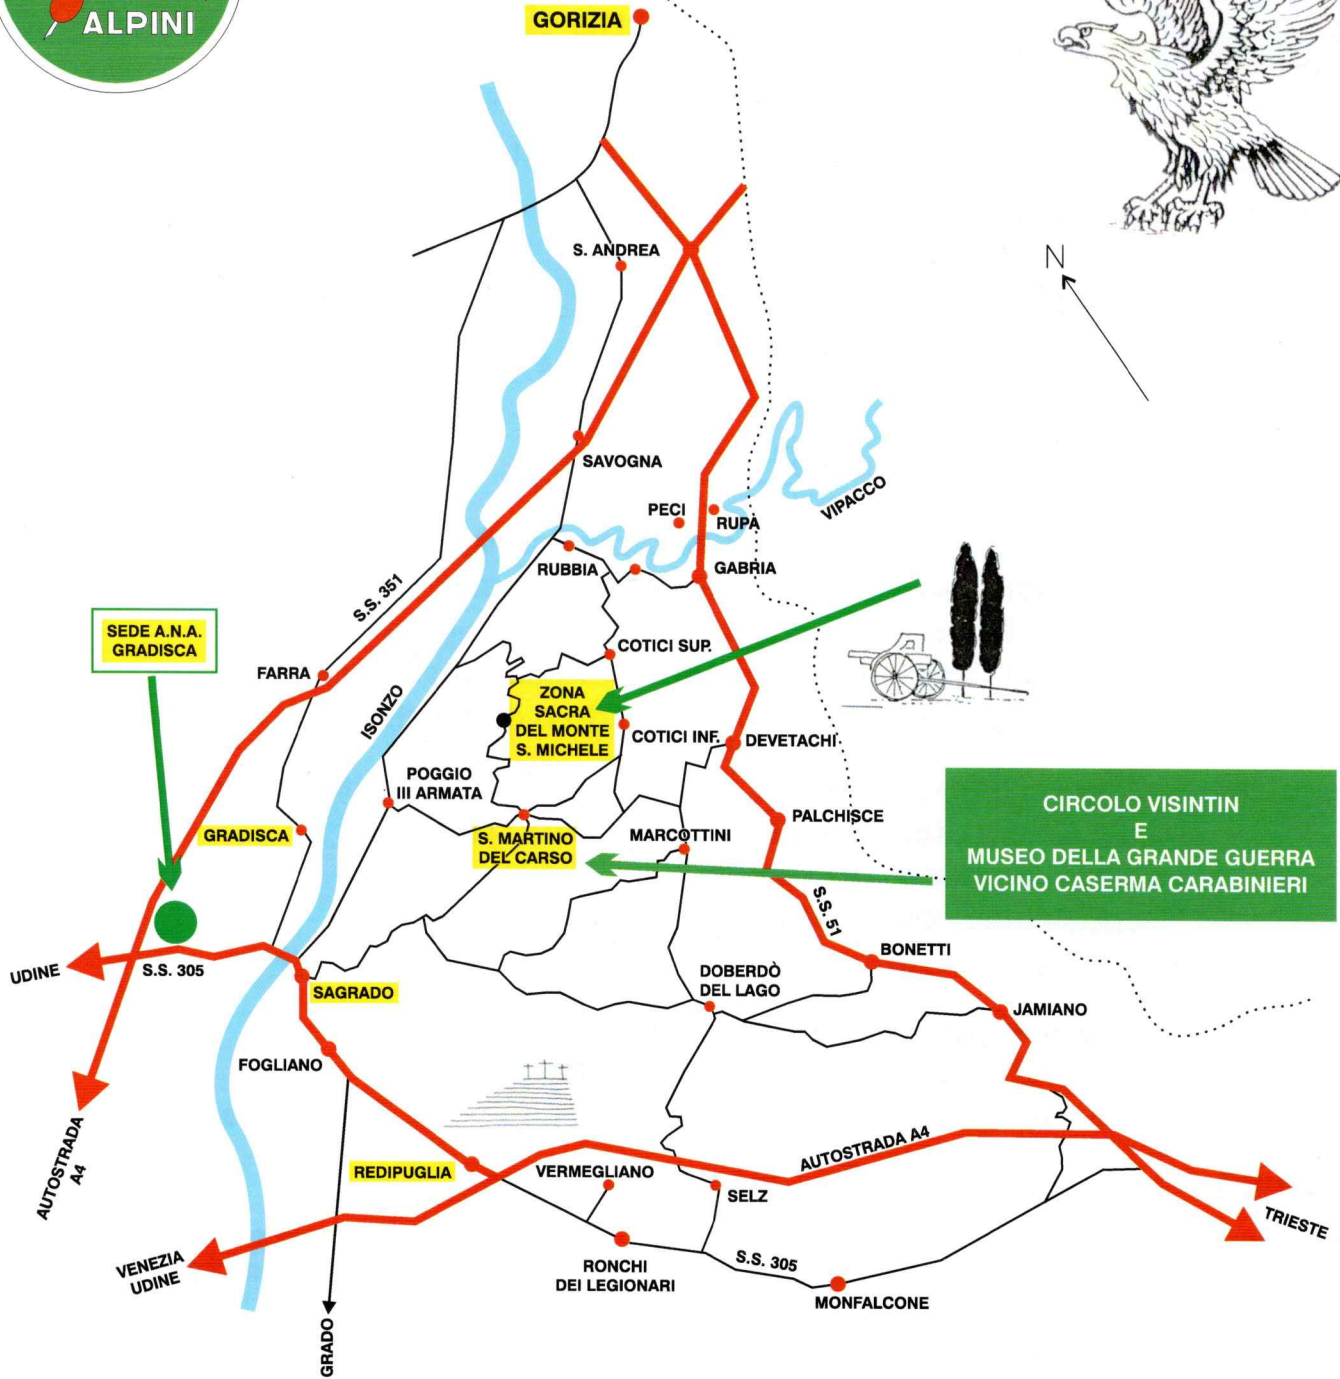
ALPINI

GORIZIA

S. ANDREA

N

SAVOGNA

PECI

RUPA

VIPACCO

RUBBIA

GABRIA

S.S. 351

SEDE A.N.A. GRADISCA

COTICI SUP.

FARRA

ISONZO

ZONA SACRA DEL MONTE S. MICHELE

COTICI INF.

DEVETACHI

POGGIO III ARMATA

PALCHISCE

CIRCOLO VISINTIN
E
MUSEO DELLA GRANDE GUERRA
VICINO CASERMA CARABINIERI

GRADISCA

S. MARTINO DEL CARSO

MARCOTTINI

S.S. 51

BONETTI

UDINE

S.S. 305

SAGRADO

DOBERDÒ DEL LAGO

JAMIANO

FOGLIANO

AUTOSTRADA A4

AUTOSTRADA A4

REDIPUGLIA

VERMEGLIANO

SELZ

TRIESTE

VENEZIA UDINE

RONCHI DEI LEGIONARI

S.S. 305

MONFALCONE

GRADO